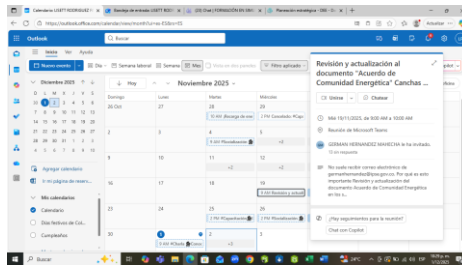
Calendario: USETT ROOMUGLEZ | Bandeja de entrada: USETT ROO | (20) Chat | FORMACIÓN EN GAV | Planeación estratégica - SEB - O... | +

https://outlook.office.com/calendar/view/month?curso=ESBo=ES

Outlook

Buscar

Actualizar

Inicio Ver Ayuda

Nuevo evento | Día | Semana laboral | Semana | Mes | Vista en dos paneles | Filtro aplicado

Diciembre 2025

D L M X J V S
30 1 2 3 4 5 6
7 8 9 10 11 12 13
14 15 16 17 18 19 20
21 22 23 24 25 26 27
28 29 30 31 1 2 3
4 5 6 7 8 9 10

Agregar calendario

Ir a páginas de reserv...

Mis calendarios

Calendario

Días festivos de Col...

Cumpleaños

Hoy

Noviembre 2025

| Domingo | Lunes | Martes | Miércoles |
|---|---|---|---|
| 26 Oct | 27 | 28 | 29 |
| | | 10 AM (Recarga de ven) | 3 PM Cancelada: Re |
| 2 | 3 | 4 | 5 |
| | | 5 AM Planeación | +2 |
| 9 | 10 | 11 | 12 |
| | | +2 | +2 |
| 16 | 17 | 18 | 19 |
| | | | 9 AM Revisión y actual |
| 23 | 24 | 25 | 26 |
| | | 2 PM Capacitación | 3 PM Planeación |
| 30 | 1 Dic | 2 | 3 |
| | 6 AM ROuta Conv | | |

Revisión y actualización al documento "Acuerdo de Comunidad Energética" Canchas ...

Unirse | Chatear

Mié 19/11/2025, de 9:00 AM a 9:30 AM

Reunión de Microsoft Teams

GERMAN HERNANDEZ MANECHA te ha invitado.
10 en respuesta

No se ha podido enviar correo electrónico de germanhernandez@yo.gov.co. Por qué es esto importante: Revisión y actualización del documento Acuerdo de Comunidad Energética en los c...

¿Hay seguimientos para la reunión?

Chat con Copilot

Buscar

24°C

9:30 a.m.
19/11/2025